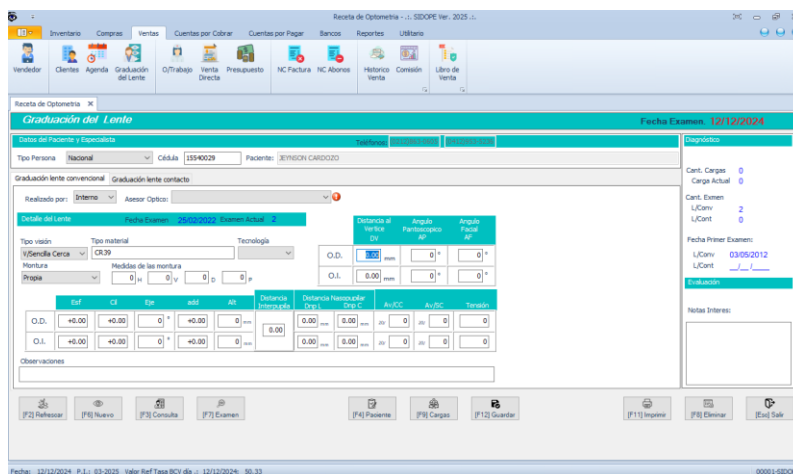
Receta de Optometria - .:. SIDOPE Ver. 2025 .:.

Inventario Compras Ventas Cuentas por Cobrar Cuentas por Pagar Banco Reportes Utilitario

Vendedor Clientes Agenda Graduación del Lente O/Trabajo Venta Directa Presupuesto NC Factura NC Abonos Historico Venta Comisión Libro de Venta

Receta de Optometria ×

Graduación del Lente

Fecha Examen. 12/12/2024

Datos del Paciente y Especialista

Teléfonos: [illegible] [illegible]

Tipo Persona Nacional Cédula 15540029 Paciente: JEYNSON CARDOZO

Graduación lente convencional Graduación lente contacto

Realizado por: Interno Asesor Optico:

Detalle del Lente Fecha Examen 25/02/2022 Examen Actual 2

Distancia al Vertice DV Angulo Pantoscopico AP Angulo Facial AF

Tipo visión V/Sencilla Cerca Tipo material CR39 Tecnologia

O.D. 0.00 mm 0 ° 0 °

Montura Propia Medidas de las montura 0 H 0 V 0 D 0 P

O.I. 0.00 mm 0 ° 0 °

| | Esf | Cil | Eje | add | Alt | Distancia Interpupila | Distancia Nasopupilar Dnp L | Dnp C | Av/CC | Av/SC | Tensión |
|---|---|---|---|---|---|---|---|---|---|---|---|
| O.D. | +0.00 | +0.00 | 0 ° | +0.00 | 0 mm | 0.00 | 0.00 mm | 0.00 mm | 20 0 | 20 0 | 0 |
| O.I. | +0.00 | +0.00 | 0 ° | +0.00 | 0 mm | | 0.00 mm | 0.00 mm | 20 0 | 20 0 | 0 |

Observaciones

Diagnóstico

Cant. Cargas 0
Carga Actual 0

Cant. Exmen
L/Conv 2
L/Cont 0

Fecha Primer Examen:
L/Conv 03/05/2012
L/Cont __/__/____

Evaluación

Notas Interes:

[F2] Refrescar [F6] Nuevo [F3] Consulta [F7] Examen [F4] Paciente [F9] Cargas [F12] Guardar [F11] Imprimir [F8] Eliminar [Esc] Salir

Fecha: 12/12/2024 P.I.: 03-2025 Valor Ref.Tasa BCV día .: 12/12/2024: 50.33 00001-SIDO